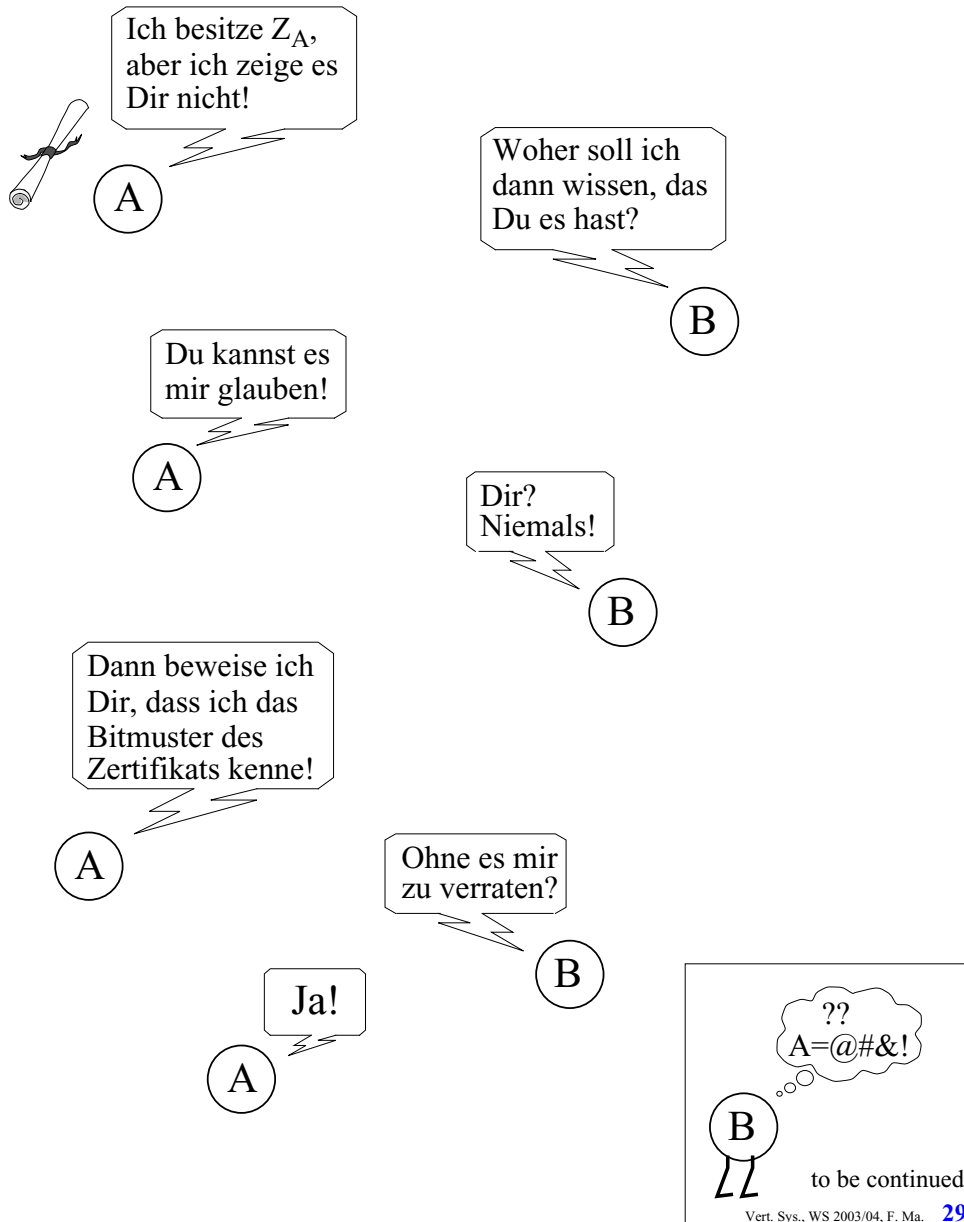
Ich besitze $Z_A$, aber ich zeige es Dir nicht!

A

Woher soll ich dann wissen, das Du es hast?

B

Du kannst es mir glauben!

A

Dir? Niemals!

B

Dann beweise ich Dir, dass ich das Bitmuster des Zertifikats kenne!

A

Ohne es mir zu verraten?

B

Ja!

A

??
A=@#&!

B

to be continued

Vert. Sys., WS 2003/04, F. Ma. 29